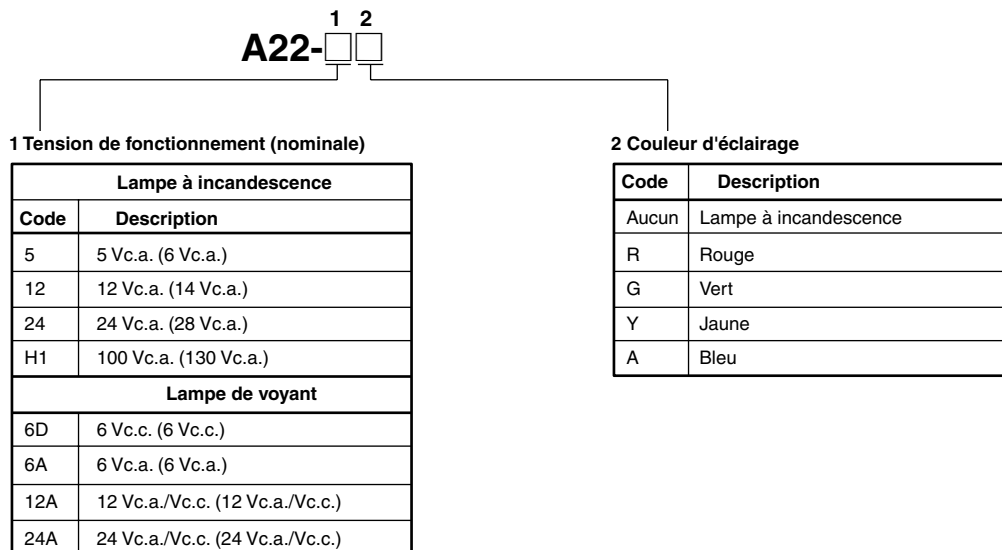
1 2
A22-□□

1 Tension de fonctionnement (nominale)

| Lampe à incandescence | |
|---|---|
| Code | Description |
| 5 | 5 Vc.a. (6 Vc.a.) |
| 12 | 12 Vc.a. (14 Vc.a.) |
| 24 | 24 Vc.a. (28 Vc.a.) |
| H1 | 100 Vc.a. (130 Vc.a.) |
| Lampe de voyant | |
| 6D | 6 Vc.c. (6 Vc.c.) |
| 6A | 6 Vc.a. (6 Vc.a.) |
| 12A | 12 Vc.a./Vc.c. (12 Vc.a./Vc.c.) |
| 24A | 24 Vc.a./Vc.c. (24 Vc.a./Vc.c.) |

2 Couleur d'éclairage

| Code | Description |
|---|---|
| Aucun | Lampe à incandescence |
| R | Rouge |
| G | Vert |
| Y | Jaune |
| A | Bleu |